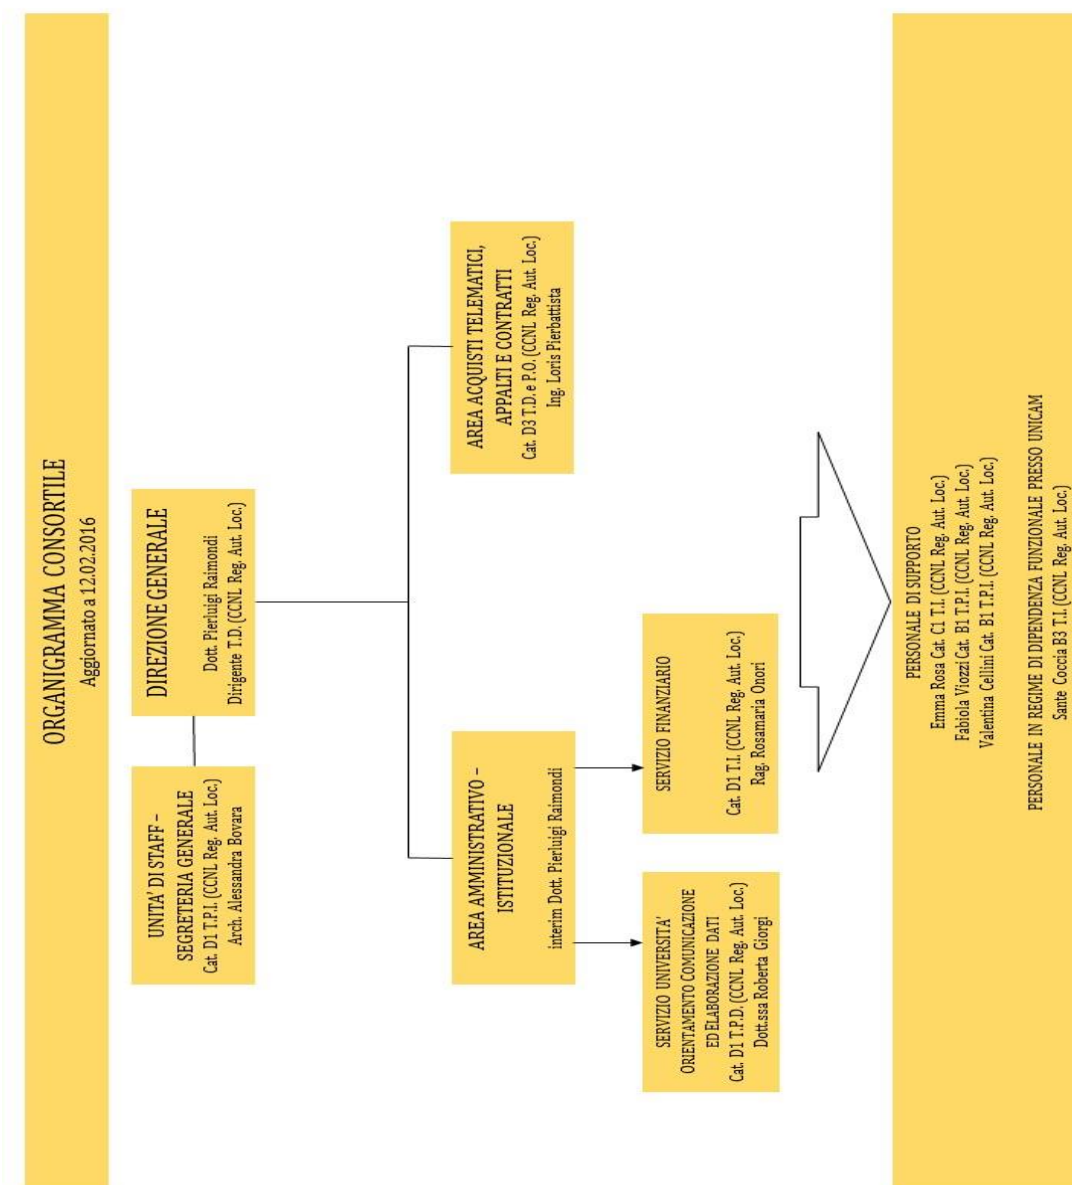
ORGANIGRAMMA CONSORTILE
Aggiornato a 12.02.2016

DIREZIONE GENERALE
Dott. Pierluigi Raimondi
Dirigente T.D. (CCNL Reg. Aut. Loc.)

UNITA' DI STAFF – SEGRETERIA GENERALE
Cat. D1 T.P.I. (CCNL Reg. Aut. Loc.)
Arch. Alessandra Bovara

AREA ACQUISTI TELEMATICI, APPALTI E CONTRATTI
Cat. D3 T.D. e P.O. (CCNL Reg. Aut. Loc.)
Ing. Loris Pierbattista

AREA AMMINISTRATIVO – ISTITUZIONALE
interim Dott. Pierluigi Raimondi

SERVIZIO FINANZIARIO
Cat. D1 T.I. (CCNL Reg. Aut. Loc.)
Rag. Rosamaria Onori

SERVIZIO UNIVERSITA' ORIENTAMENTO COMUNICAZIONE ED ELABORAZIONE DATI
Cat. D1 T.P.D. (CCNL Reg. Aut. Loc.)
Dott.ssa Roberta Giorgi

PERSONALE DI SUPPORTO
Emma Rosa Cat. C1 T.I. (CCNL Reg. Aut. Loc.)
Fabiola Viozzi Cat. B1 T.P.I. (CCNL Reg. Aut. Loc.)
Valentina Cellini Cat. B1 T.P.I. (CCNL Reg. Aut. Loc.)

PERSONALE IN REGIME DI DIPENDENZA FUNZIONALE PRESSO UNICAM
Sante Coccia B3 T.I. (CCNL Reg. Aut. Loc.)